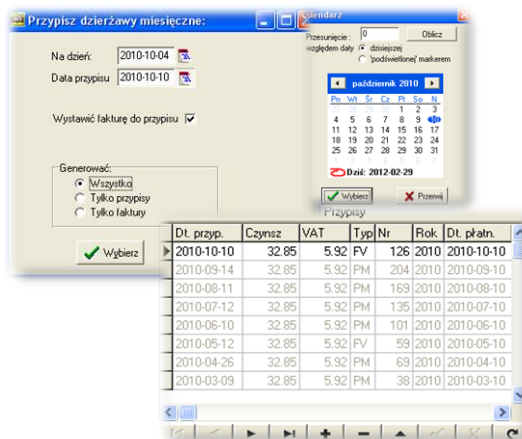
Przypisz dzierżawy miesięczne:

Na dzień: 2010-10-04
Data przypisu 2010-10-10

Wystawić fakturę do przypisu

Generować:
Wszystko
Tylko przypisy
Tylko faktury

Wybierz

alendarz

Przesunięcie: 0
względem daty
dzisiejszej
"podświetlonej" markerem

Oblicz

październik 2010

| Pn | Wt | Śr | Cz | Pt | So | N |
|---|---|---|---|---|---|---|
| | | | | 1 | 2 | 3 |
| 4 | 5 | 6 | 7 | 8 | 9 | 10 |
| 11 | 12 | 13 | 14 | 15 | 16 | 17 |
| 18 | 19 | 20 | 21 | 22 | 23 | 24 |
| 25 | 26 | 27 | 28 | 29 | 30 | 31 |

Dziś: 2012-02-29

Wybierz
Przerwij

Przypisy

| Dt. przyp. | Czynsz | VAT | Typ | Nr | Rok | Dt. płatn. |
|---|---|---|---|---|---|---|
| 2010-10-10 | 32.85 | 5.92 | FV | 126 | 2010 | 2010-10-10 |
| 2010-09-14 | 32.85 | 5.92 | PM | 204 | 2010 | 2010-09-10 |
| 2010-08-11 | 32.85 | 5.92 | PM | 169 | 2010 | 2010-08-10 |
| 2010-07-12 | 32.85 | 5.92 | PM | 135 | 2010 | 2010-07-10 |
| 2010-06-10 | 32.85 | 5.92 | PM | 101 | 2010 | 2010-06-10 |
| 2010-05-12 | 32.85 | 5.92 | FV | 59 | 2010 | 2010-05-10 |
| 2010-04-26 | 32.85 | 5.92 | PM | 69 | 2010 | 2010-04-10 |
| 2010-03-09 | 32.85 | 5.92 | PM | 38 | 2010 | 2010-03-10 |